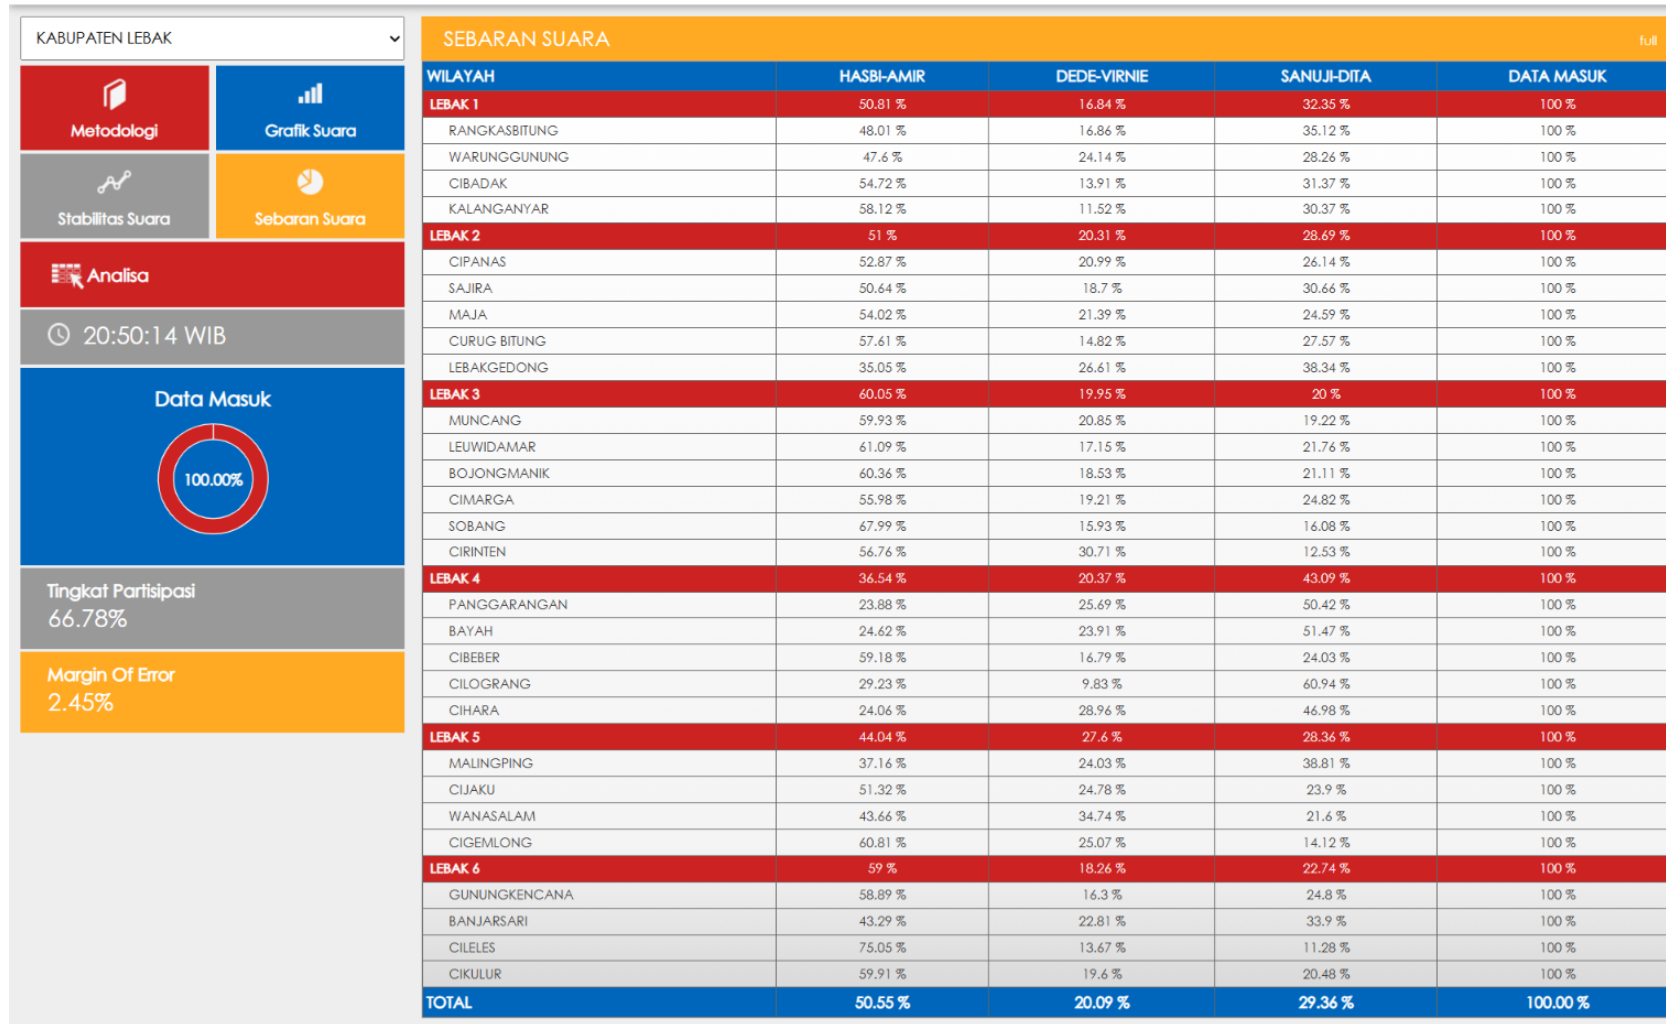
KABUPATEN LEBAK

Metodologi

Grafik Suara

Stabilitas Suara

Sebaran Suara

Analisa

20:50:14 WIB

Data Masuk

100.00%

Tingkat Partisipasi
66.78%

Margin Of Error
2.45%

SEBARAN SUARA

full

| WILAYAH | HASBI-AMIR | DEDE-VIRNIE | SANUJI-DITA | DATA MASUK |
|---|---|---|---|---|
| LEBAK 1 | 50.81 % | 16.84 % | 32.35 % | 100 % |
| RANGKASBITUNG | 48.01 % | 16.86 % | 35.12 % | 100 % |
| WARUNGGUNUNG | 47.6 % | 24.14 % | 28.26 % | 100 % |
| CIBADAK | 54.72 % | 13.91 % | 31.37 % | 100 % |
| KALANGANYAR | 58.12 % | 11.52 % | 30.37 % | 100 % |
| LEBAK 2 | 51 % | 20.31 % | 28.69 % | 100 % |
| CIPANAS | 52.87 % | 20.99 % | 26.14 % | 100 % |
| SAJIRA | 50.64 % | 18.7 % | 30.66 % | 100 % |
| MAJA | 54.02 % | 21.39 % | 24.59 % | 100 % |
| CURUG BITUNG | 57.61 % | 14.82 % | 27.57 % | 100 % |
| LEBAKGEDONG | 35.05 % | 26.61 % | 38.34 % | 100 % |
| LEBAK 3 | 60.05 % | 19.95 % | 20 % | 100 % |
| MUNCANG | 59.93 % | 20.85 % | 19.22 % | 100 % |
| LEUWIDAMAR | 61.09 % | 17.15 % | 21.76 % | 100 % |
| BOJONGMANIK | 60.36 % | 18.53 % | 21.11 % | 100 % |
| CIMARGA | 55.98 % | 19.21 % | 24.82 % | 100 % |
| SOBANG | 67.99 % | 15.93 % | 16.08 % | 100 % |
| CIRINTEN | 56.76 % | 30.71 % | 12.53 % | 100 % |
| LEBAK 4 | 36.54 % | 20.37 % | 43.09 % | 100 % |
| PANGGARANGAN | 23.88 % | 25.69 % | 50.42 % | 100 % |
| BAYAH | 24.62 % | 23.91 % | 51.47 % | 100 % |
| CIBEBER | 59.18 % | 16.79 % | 24.03 % | 100 % |
| CILOGRANG | 29.23 % | 9.83 % | 60.94 % | 100 % |
| CIHARA | 24.06 % | 28.96 % | 46.98 % | 100 % |
| LEBAK 5 | 44.04 % | 27.6 % | 28.36 % | 100 % |
| MALINGPING | 37.16 % | 24.03 % | 38.81 % | 100 % |
| CIJAKU | 51.32 % | 24.78 % | 23.9 % | 100 % |
| WANASALAM | 43.66 % | 34.74 % | 21.6 % | 100 % |
| CIGEMLONG | 60.81 % | 25.07 % | 14.12 % | 100 % |
| LEBAK 6 | 59 % | 18.26 % | 22.74 % | 100 % |
| GUNUNGKENCANA | 58.89 % | 16.3 % | 24.8 % | 100 % |
| BANJARSARI | 43.29 % | 22.81 % | 33.9 % | 100 % |
| CILELES | 75.05 % | 13.67 % | 11.28 % | 100 % |
| CIKULUR | 59.91 % | 19.6 % | 20.48 % | 100 % |
| TOTAL | 50.55 % | 20.09 % | 29.36 % | 100.00 % |